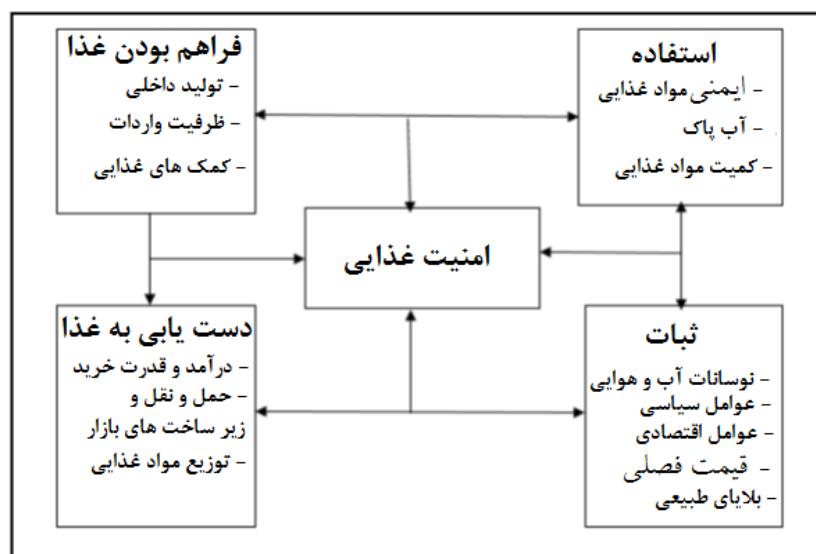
فراهم بودن غذا
- تولید داخلی
- ظرفیت واردات
- کمک های غذایی

استفاده
- ایمنی مواد غذایی
- آب پاک
- کمیت مواد غذایی

امنیت غذایی

دست یابی به غذا
- درآمد و قدرت خرید
- حمل و نقل و زیر ساخت های بازار
- توزیع مواد غذایی

ثبات
- نوسانات آب و هوایی
- عوامل سیاسی
- عوامل اقتصادی
- قیمت فصلی
- بلایای طبیعی